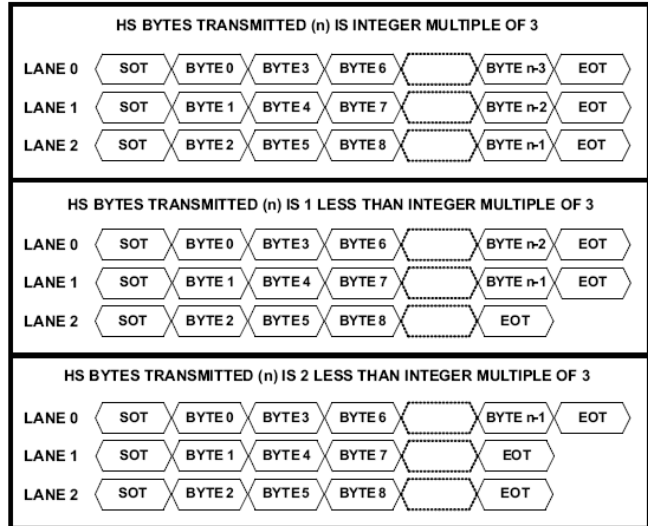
HS BYTES TRANSMITTED (n) IS INTEGER MULTIPLE OF 3

LANE 0 SOT BYTE 0 BYTE 3 BYTE 6 BYTE n-3 EOT

LANE 1 SOT BYTE 1 BYTE 4 BYTE 7 BYTE n-2 EOT

LANE 2 SOT BYTE 2 BYTE 5 BYTE 8 BYTE n-1 EOT

HS BYTES TRANSMITTED (n) IS 1 LESS THAN INTEGER MULTIPLE OF 3

LANE 0 SOT BYTE 0 BYTE 3 BYTE 6 BYTE n-2 EOT

LANE 1 SOT BYTE 1 BYTE 4 BYTE 7 BYTE n-1 EOT

LANE 2 SOT BYTE 2 BYTE 5 BYTE 8 EOT

HS BYTES TRANSMITTED (n) IS 2 LESS THAN INTEGER MULTIPLE OF 3

LANE 0 SOT BYTE 0 BYTE 3 BYTE 6 BYTE n-1 EOT

LANE 1 SOT BYTE 1 BYTE 4 BYTE 7 EOT

LANE 2 SOT BYTE 2 BYTE 5 BYTE 8 EOT